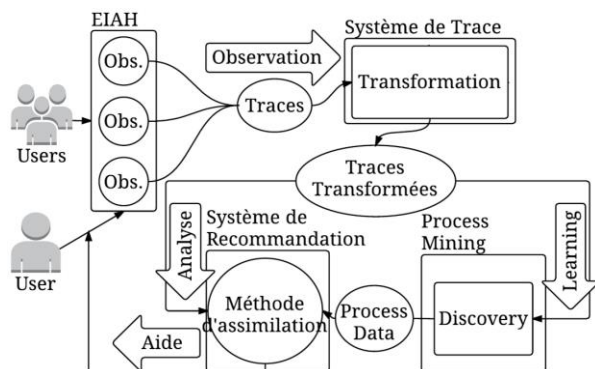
EIAH

Obs.

Obs.

Obs.

Users

User

Observation

Système de Trace

Transformation

Traces

Traces Transformées

Analyse

Système de Recommandation

Méthode d'assimilation

Process Mining

Learning

Process Data

Discovery

Aide